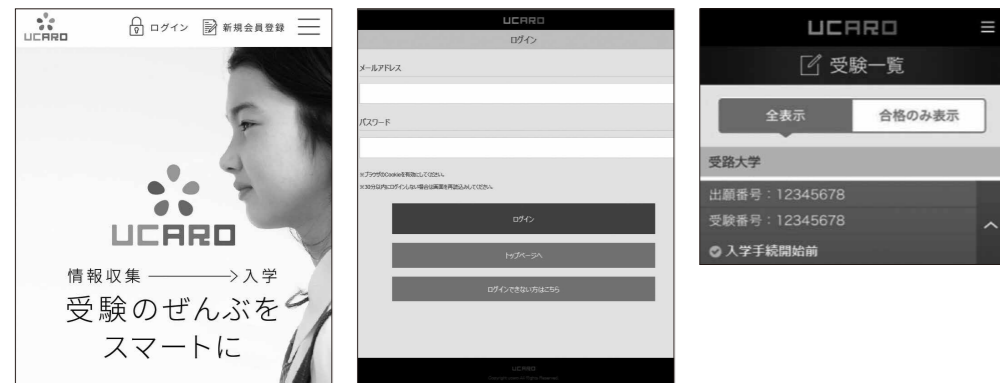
UCARO

ログイン

新規会員登録

UCARO

情報収集 ———→ 入学

受験のぜんぶをスマートに

UCARO

ログイン

メールアドレス

パスワード

※ブラウザのCookieを有効にしてください。

※30分以内にログインしない場合は画面を再読込みしてください。

ログイン

トップページへ

ログインできない方はこちら

UCARO

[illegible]

UCARO

受験一覧

全表示

合格のみ表示

受路大学

出願番号：12345678

受験番号：12345678

入学手続開始前